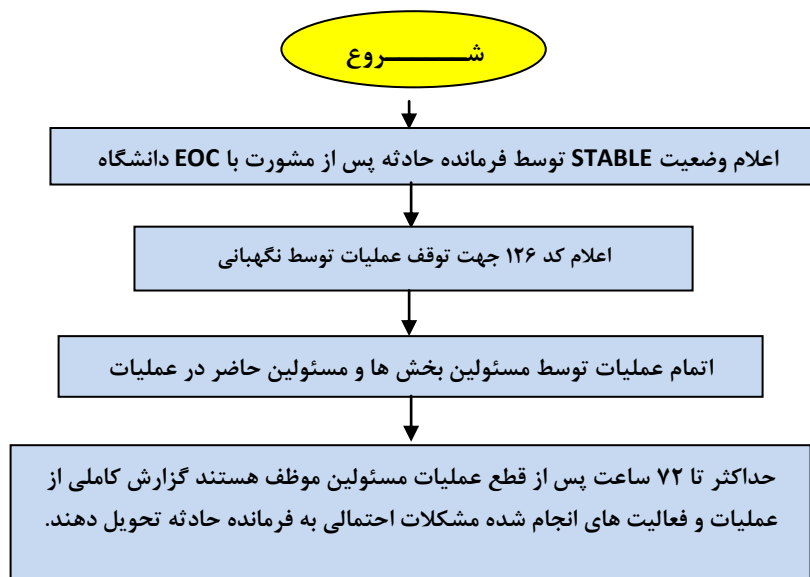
شـــــــــروع

اعلام وضعیت STABLE توسط فرمانده حادثه پس از مشورت با EOC دانشگاه

اعلام کد ۱۲۶ جهت توقف عملیات توسط نگهبانی

اتمام عملیات توسط مسئولین بخش ها و مسئولین حاضر در عملیات

حداکثر تا ۷۲ ساعت پس از قطع عملیات مسئولین موظف هستند گزارش کاملی از عملیات و فعالیت های انجام شده مشکلات احتمالی به فرمانده حادثه تحویل دهند.